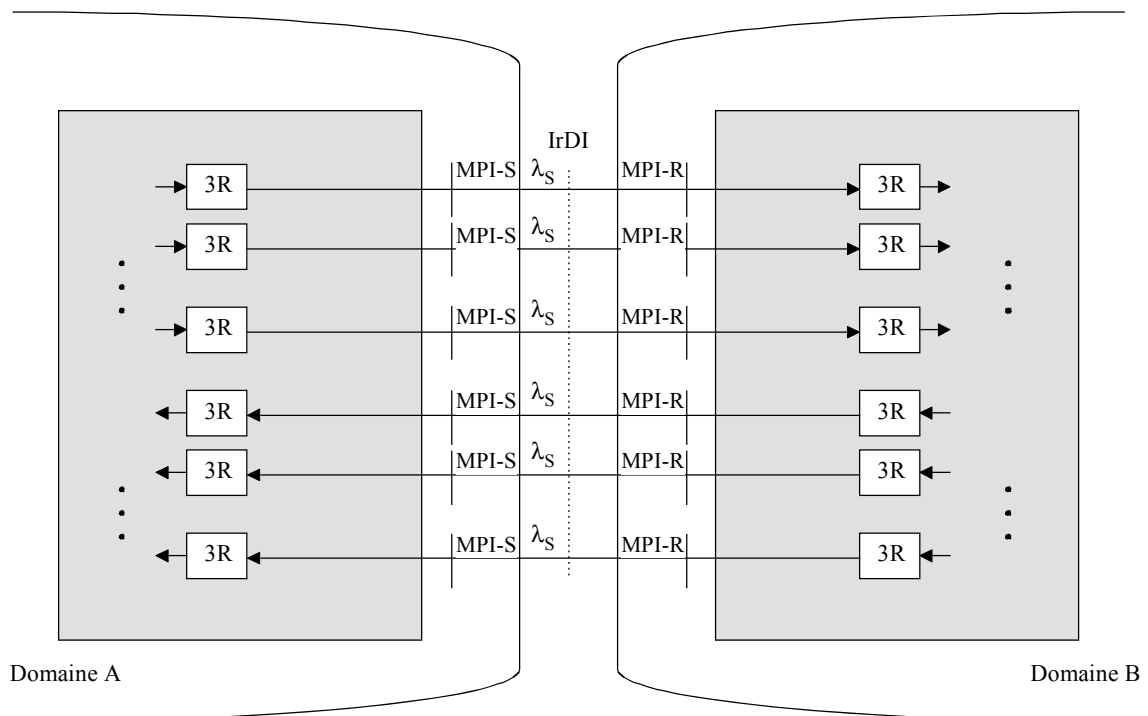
IrDI

3R
MPI-S $\lambda_S$
MPI-R
3R

3R
MPI-S $\lambda_S$
MPI-R
3R

3R
MPI-S $\lambda_S$
MPI-R
3R

3R
MPI-S $\lambda_S$
MPI-R
3R

3R
MPI-S $\lambda_S$
MPI-R
3R

3R
MPI-S $\lambda_S$
MPI-R
3R

Domaine A

Domaine B